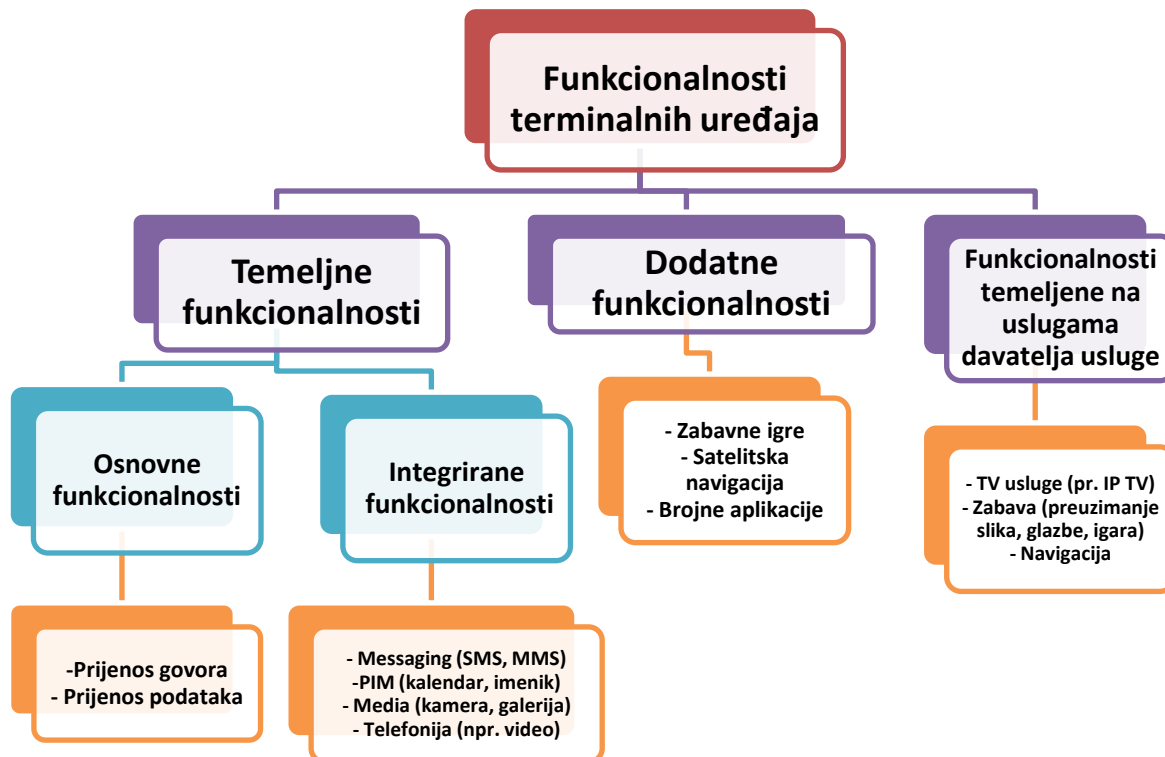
Funkcionalnosti terminalnih uređaja

Temeljne funkcionalnosti

Dodatne funkcionalnosti

Funkcionalnosti temeljene na uslugama davatelja usluge

Osnovne funkcionalnosti

Integrirane funkcionalnosti

- Zabavne igre
- Satelitska navigacija
- Brojne aplikacije

- TV usluge (pr. IP TV)
- Zabava (preuzimanje slika, glazbe, igara)
- Navigacija

-Prijenos govora
- Prijenos podataka

- Messaging (SMS, MMS)
-PIM (kalendar, imenik)
- Media (kamera, galerija)
- Telefonija (npr. video)